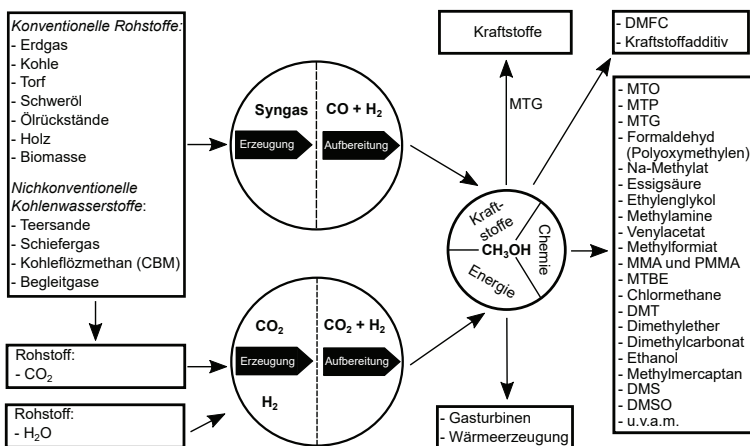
*Konventionelle Rohstoffe:*
- Erdgas
- Kohle
- Torf
- Schweröl
- Ölrückstände
- Holz
- Biomasse

*Nichkonventionelle Kohlenwasserstoffe*:
- Teersande
- Schiefergas
- Kohleflözmethan (CBM)
- Begleitgase

Rohstoff:
- $CO_2$

Rohstoff:
- $H_2O$

Syngas
$CO + H_2$
Erzeugung
Aufbereitung

$CO_2$
$CO_2 + H_2$
Erzeugung
Aufbereitung
$H_2$

Kraftstoffe

MTG

Kraftstoffe
$CH_3OH$
Chemie
Energie

- DMFC
- Kraftstoffadditiv

- MTO
- MTP
- MTG
- Formaldehyd (Polyoxymethylen)
- Na-Methylat
- Essigsäure
- Ethylenglykol
- Methylamine
- Venylacetat
- Methylformiat
- MMA und PMMA
- MTBE
- Chlormethane
- DMT
- Dimethylether
- Dimethylcarbonat
- Ethanol
- Methylmercaptan
- DMS
- DMSO
- u.v.a.m.

- Gasturbinen
- Wärmeerzeugung